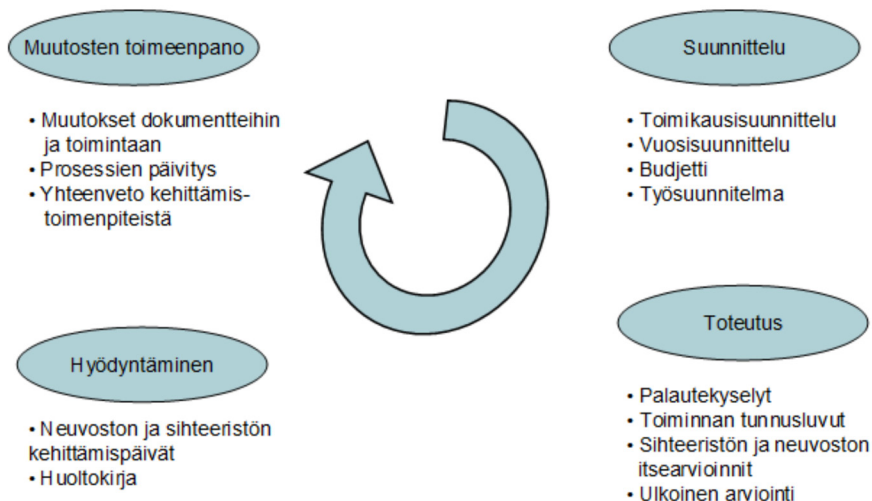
Muutosten toimeenpano

• Muutokset dokumentteihin ja toimintaan
• Prosessien päivitys
• Yhteenveto kehittämistoimenpiteistä

Suunnittelu

• Toimikausisuunnittelu
• Vuosisuunnittelu
• Budjetti
• Työsuunnitelma

Toteutus

• Palautekyselyt
• Toiminnan tunnusluvut
• Sihteeristön ja neuvoston itsearvioinnit
• Ulkoinen arviointi

Hyödyntäminen

• Neuvoston ja sihteeristön kehittämispäivät
• Huoltokirja